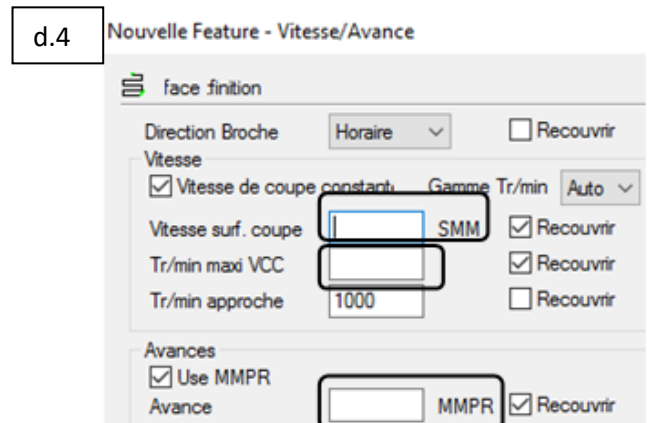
d.4

Nouvelle Feature - Vitesse/Avance

face finition

Direction Broche Horaire Recouvrir

Vitesse

Vitesse de coupe constant Gamme Tr/min Auto

Vitesse surf. coupe SMM Recouvrir

Tr/min maxi VCC Recouvrir

Tr/min approche 1000 Recouvrir

Avances

Use MMPR

Avance MMPR Recouvrir